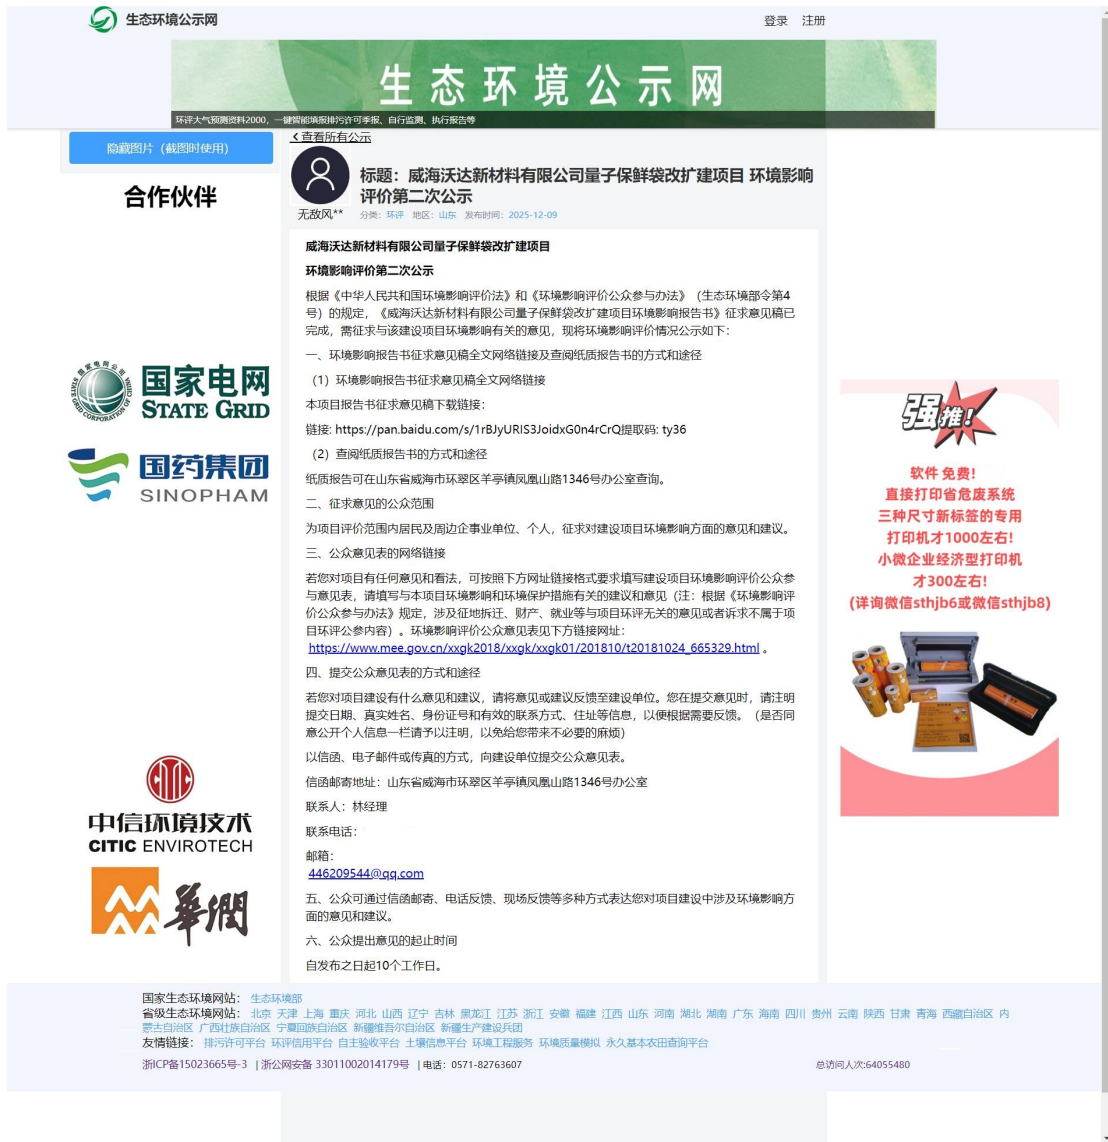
生态环境公示网

登录 注册

生态环境公示网

环评大气预测资料2000，一键智能填报排污许可手报、自行监测、执行报告等

隐藏图片（截图时使用）

合作伙伴

国家电网 STATE GRID

国药集团 SINOPHAM

中信环境技术 CITIC ENVIROTECH

華潤

< 查看所有公示

无敌风**

标题：威海沃达新材料有限公司量子保鲜袋改扩建项目 环境影响评价第二次公示

分类：环评 地区：山东 发布时间：2025-12-09

威海沃达新材料有限公司量子保鲜袋改扩建项目

环境影响评价第二次公示

根据《中华人民共和国环境影响评价法》和《环境影响评价公众参与办法》（生态环境部令第4号）的规定，《威海沃达新材料有限公司量子保鲜袋改扩建项目环境影响报告书》征求意见稿已完成，需征求与该建设项目环境影响有关的意见，现将环境影响评价情况公示如下：

一、环境影响报告书征求意见稿全文网络链接及查阅纸质报告书的方式和途径

（1）环境影响报告书征求意见稿全文网络链接

本项目报告书征求意见稿下载链接：

链接: https://pan.baidu.com/s/1rBJyURIS3JoidxG0n4rCrQ提取码: ty36

（2）查阅纸质报告书的方式和途径

纸质报告可在山东省威海市环翠区羊亭镇凤凰山路1346号办公室查询。

二、征求意见的公众范围

为项目评价范围内居民及周边企事业单位、个人，征求对建设项目环境影响方面的意见和建议。

三、公众意见表的网络链接

若您对项目有任何意见和看法，可按照下方网址链接格式要求填写建设项目环境影响评价公众参与意见表，请填写与本项目环境影响和环境保护措施有关的建议和意见（注：根据《环境影响评价公众参与办法》规定，涉及征地拆迁、财产、就业等与项目环评无关的意见或者诉求不属于项目环评公参内容）。环境影响评价公众意见表见下方链接网址：https://www.mee.gov.cn/xxgk2018/xxgk/xxgk01/201810/t20181024_665329.html 。

四、提交公众意见表的方式和途径

若您对项目建设有什么意见和建议，请将意见或建议反馈至建设单位。您在提交意见时，请注明提交日期、真实姓名、身份证号和有效的联系方式、住址等信息，以便根据需要反馈。（是否同意公开个人信息一栏请予以注明，以免给您带来不必要的麻烦）

以信函、电子邮件或传真的方式，向建设单位提交公众意见表。

信函邮寄地址：山东省威海市环翠区羊亭镇凤凰山路1346号办公室

联系人：林经理

联系电话：

邮箱：
446209544@qq.com

五、公众可通过信函邮寄、电话反馈、现场反馈等多种方式表达您对项目建设中涉及环境影响方面的意见和建议。

六、公众提出意见的起止时间

自发布之日起10个工作日。

强推！

软件免费！
直接打印省危废系统
三种尺寸新标签的专用
打印机才1000左右！
小微企业经济型打印机
才300左右！
(详询微信sthjb6或微信sthjb8)

国家生态环境网站： 生态环境部
省级生态环境网站： 北京 天津 上海 重庆 河北 山西 辽宁 吉林 黑龙江 江苏 浙江 安徽 福建 江西 山东 河南 湖北 湖南 广东 海南 四川 贵州 云南 陕西 甘肃 青海 西藏自治区 内蒙古自治区 广西壮族自治区 宁夏回族自治区 新疆维吾尔自治区 新疆生产建设兵团
友情链接： 排污许可平台 环评信用平台 自主验收平台 土壤信息平台 环境工程服务 环境质量模拟 永久基本农田查询平台

浙ICP备15023665号-3 | 浙公网安备 33011002014179号 | 电话：0571-82763607

总访问人次:64055480